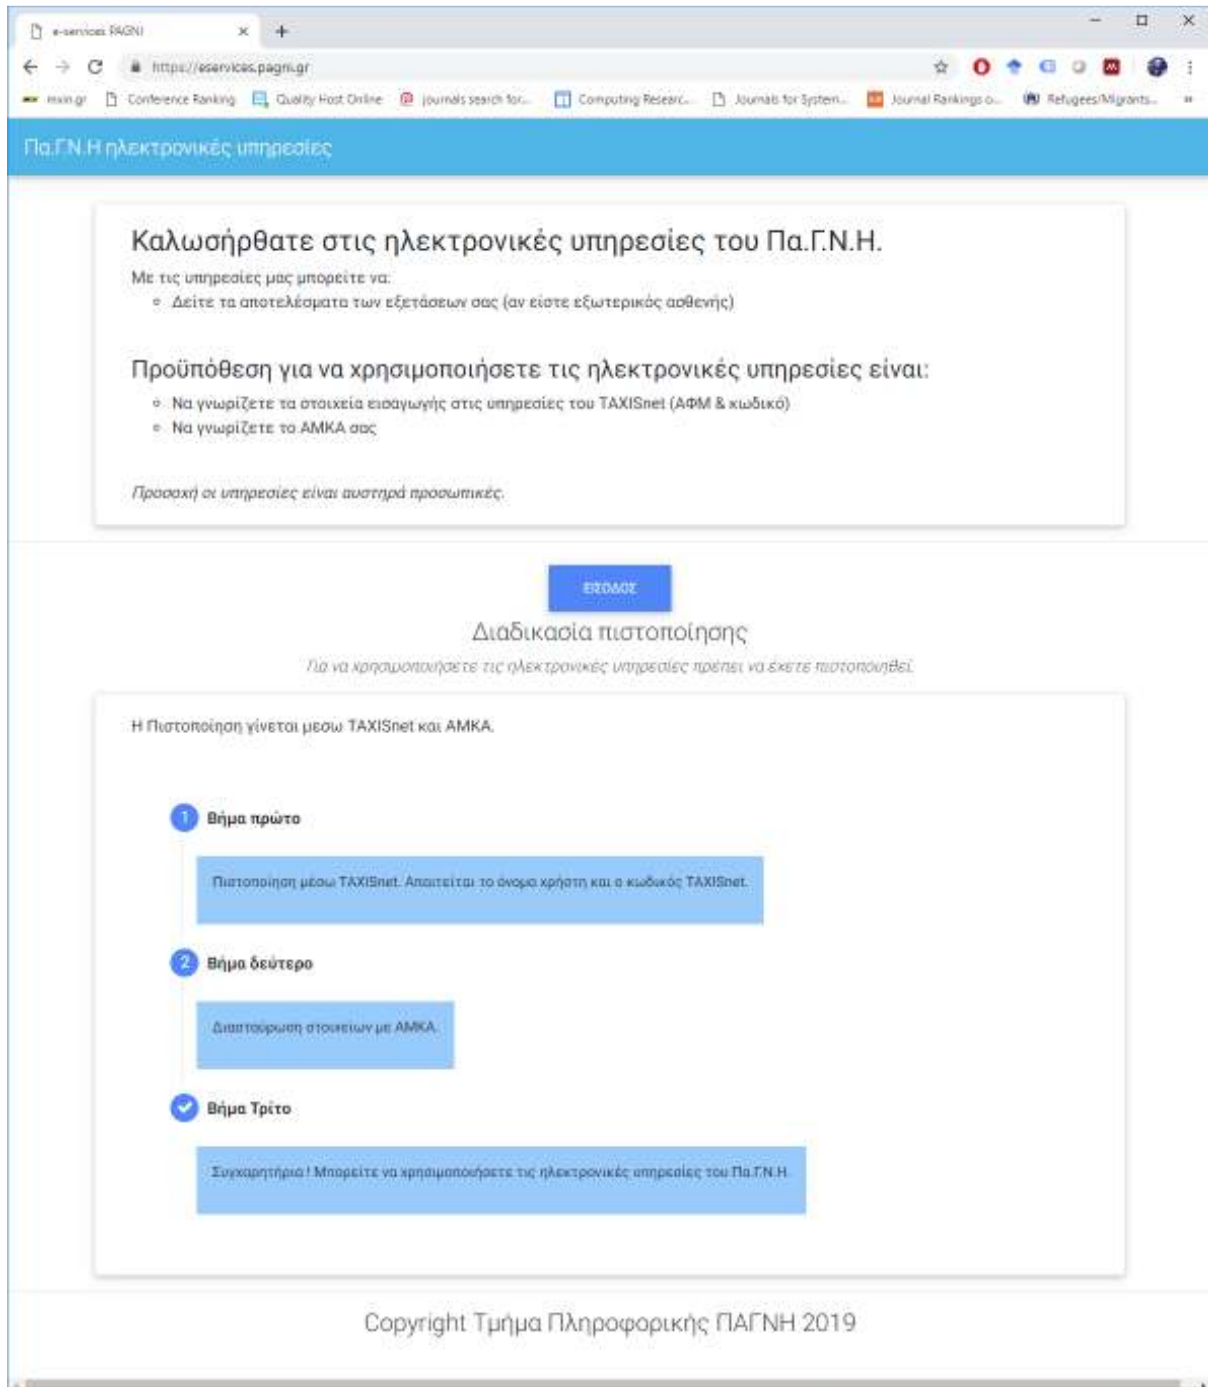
e-services PAGNI
https://eservices.pagni.gr
mxin.gr Conference Ranking Quality Host Online journals search for... Computing Researc... Journals for System... Journal Rankings o... Refugees/Migrants...

Πα.Γ.Ν.Η ηλεκτρονικές υπηρεσίες

Καλωσήρθατε στις ηλεκτρονικές υπηρεσίες του Πα.Γ.Ν.Η.

Με τις υπηρεσίες μας μπορείτε να:
- Δείτε τα αποτελέσματα των εξετάσεων σας (αν είστε εξωτερικός ασθενής)

Προϋπόθεση για να χρησιμοποιήσετε τις ηλεκτρονικές υπηρεσίες είναι:
- Να γνωρίζετε τα στοιχεία εισαγωγής στις υπηρεσίες του TAXISnet (ΑΦΜ & κωδικό)
- Να γνωρίζετε το ΑΜΚΑ σας

Προσοχή οι υπηρεσίες είναι αυστηρά προσωπικές.

ΕΙΣΟΔΟΣ

Διαδικασία πιστοποίησης

Για να χρησιμοποιήσετε τις ηλεκτρονικές υπηρεσίες πρέπει να έχετε πιστοποιηθεί.

Η Πιστοποίηση γίνεται μεσω TAXISnet και ΑΜΚΑ.

1 Βήμα πρώτο

Πιστοποίηση μέσω TAXISnet. Απαιτείται το όνομα χρήστη και ο κωδικός TAXISnet.

2 Βήμα δεύτερο

Διασταύρωση στοιχείων με ΑΜΚΑ.

Βήμα Τρίτο

Συγχαρητήρια ! Μπορείτε να χρησιμοποιήσετε τις ηλεκτρονικές υπηρεσίες του Πα.Γ.Ν.Η.

Copyright Τμήμα Πληροφορικής ΠΑΓΝΗ 2019